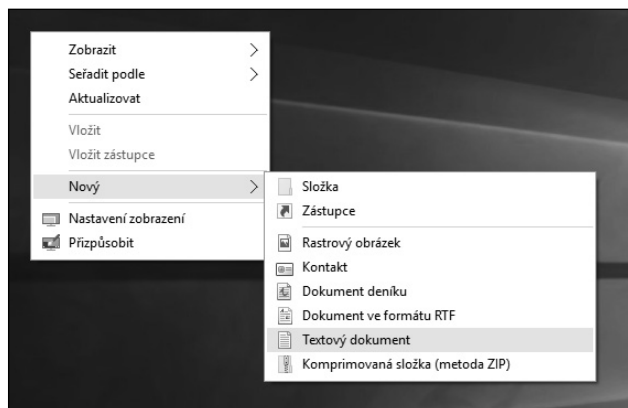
Zobrazit
Seřadit podle
Aktualizovat
Vložit
Vložit zástupce
Nový
Nastavení zobrazení
Přizpůsobit

Složka
Zástupce
Rastrový obrázek
Kontakt
Dokument deníku
Dokument ve formátu RTF
Textový dokument
Komprimovaná složka (metoda ZIP)